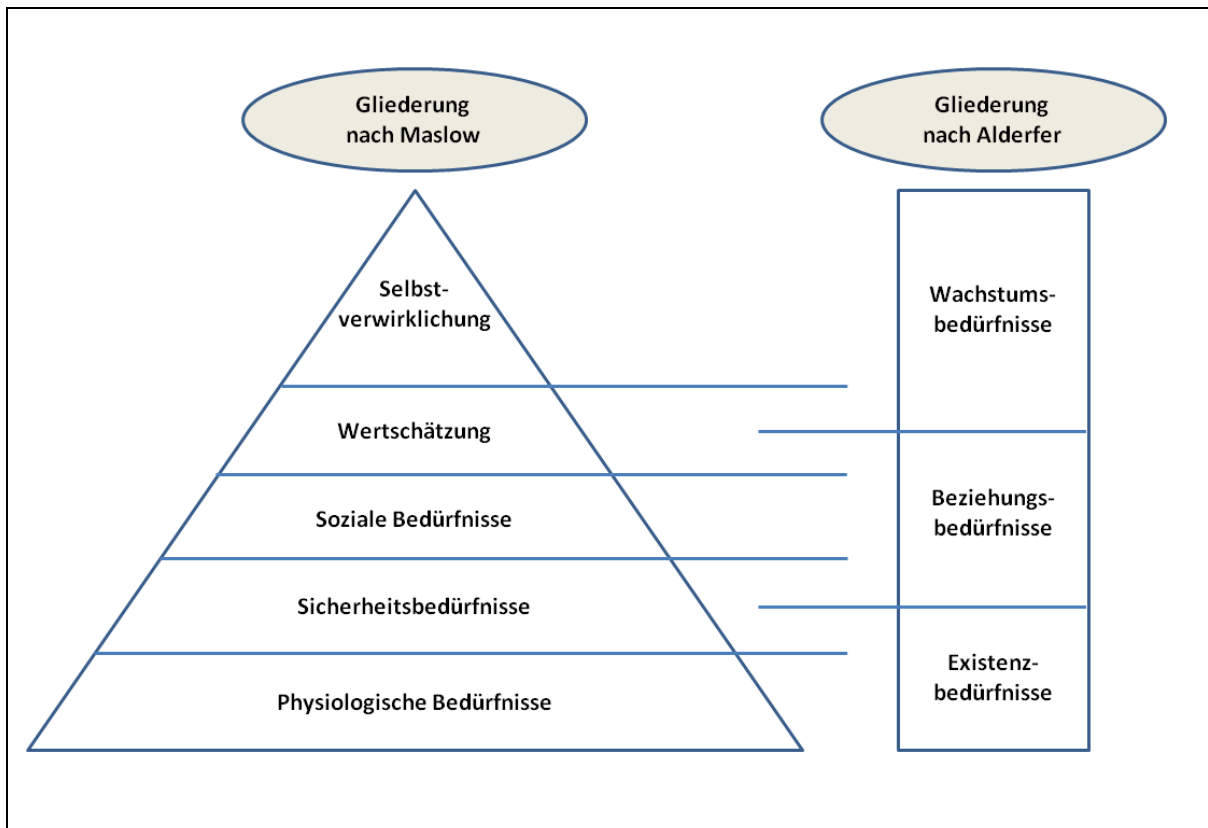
Gliederung nach Maslow

Gliederung nach Alderfer

Selbstverwirklichung

Wertschätzung

Soziale Bedürfnisse

Sicherheitsbedürfnisse

Physiologische Bedürfnisse

Wachstumsbedürfnisse

Beziehungsbedürfnisse

Existenzbedürfnisse